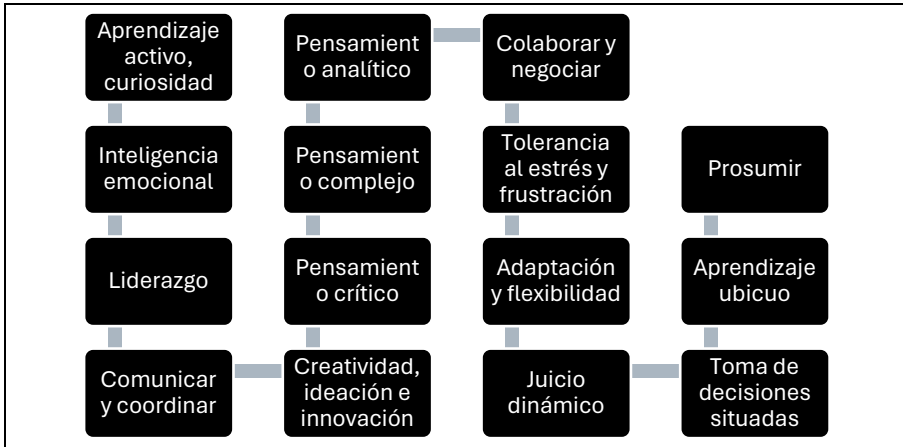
Aprendizaje activo, curiosidad

Inteligencia emocional

Liderazgo

Comunicar y coordinar

Creatividad, ideación e innovación

Pensamient o crítico

Pensamient o complejo

Pensamient o analítico

Colaborar y negociar

Tolerancia al estrés y frustración

Adaptación y flexibilidad

Juicio dinámico

Toma de decisiones situadas

Aprendizaje ubicuo

Prosumir